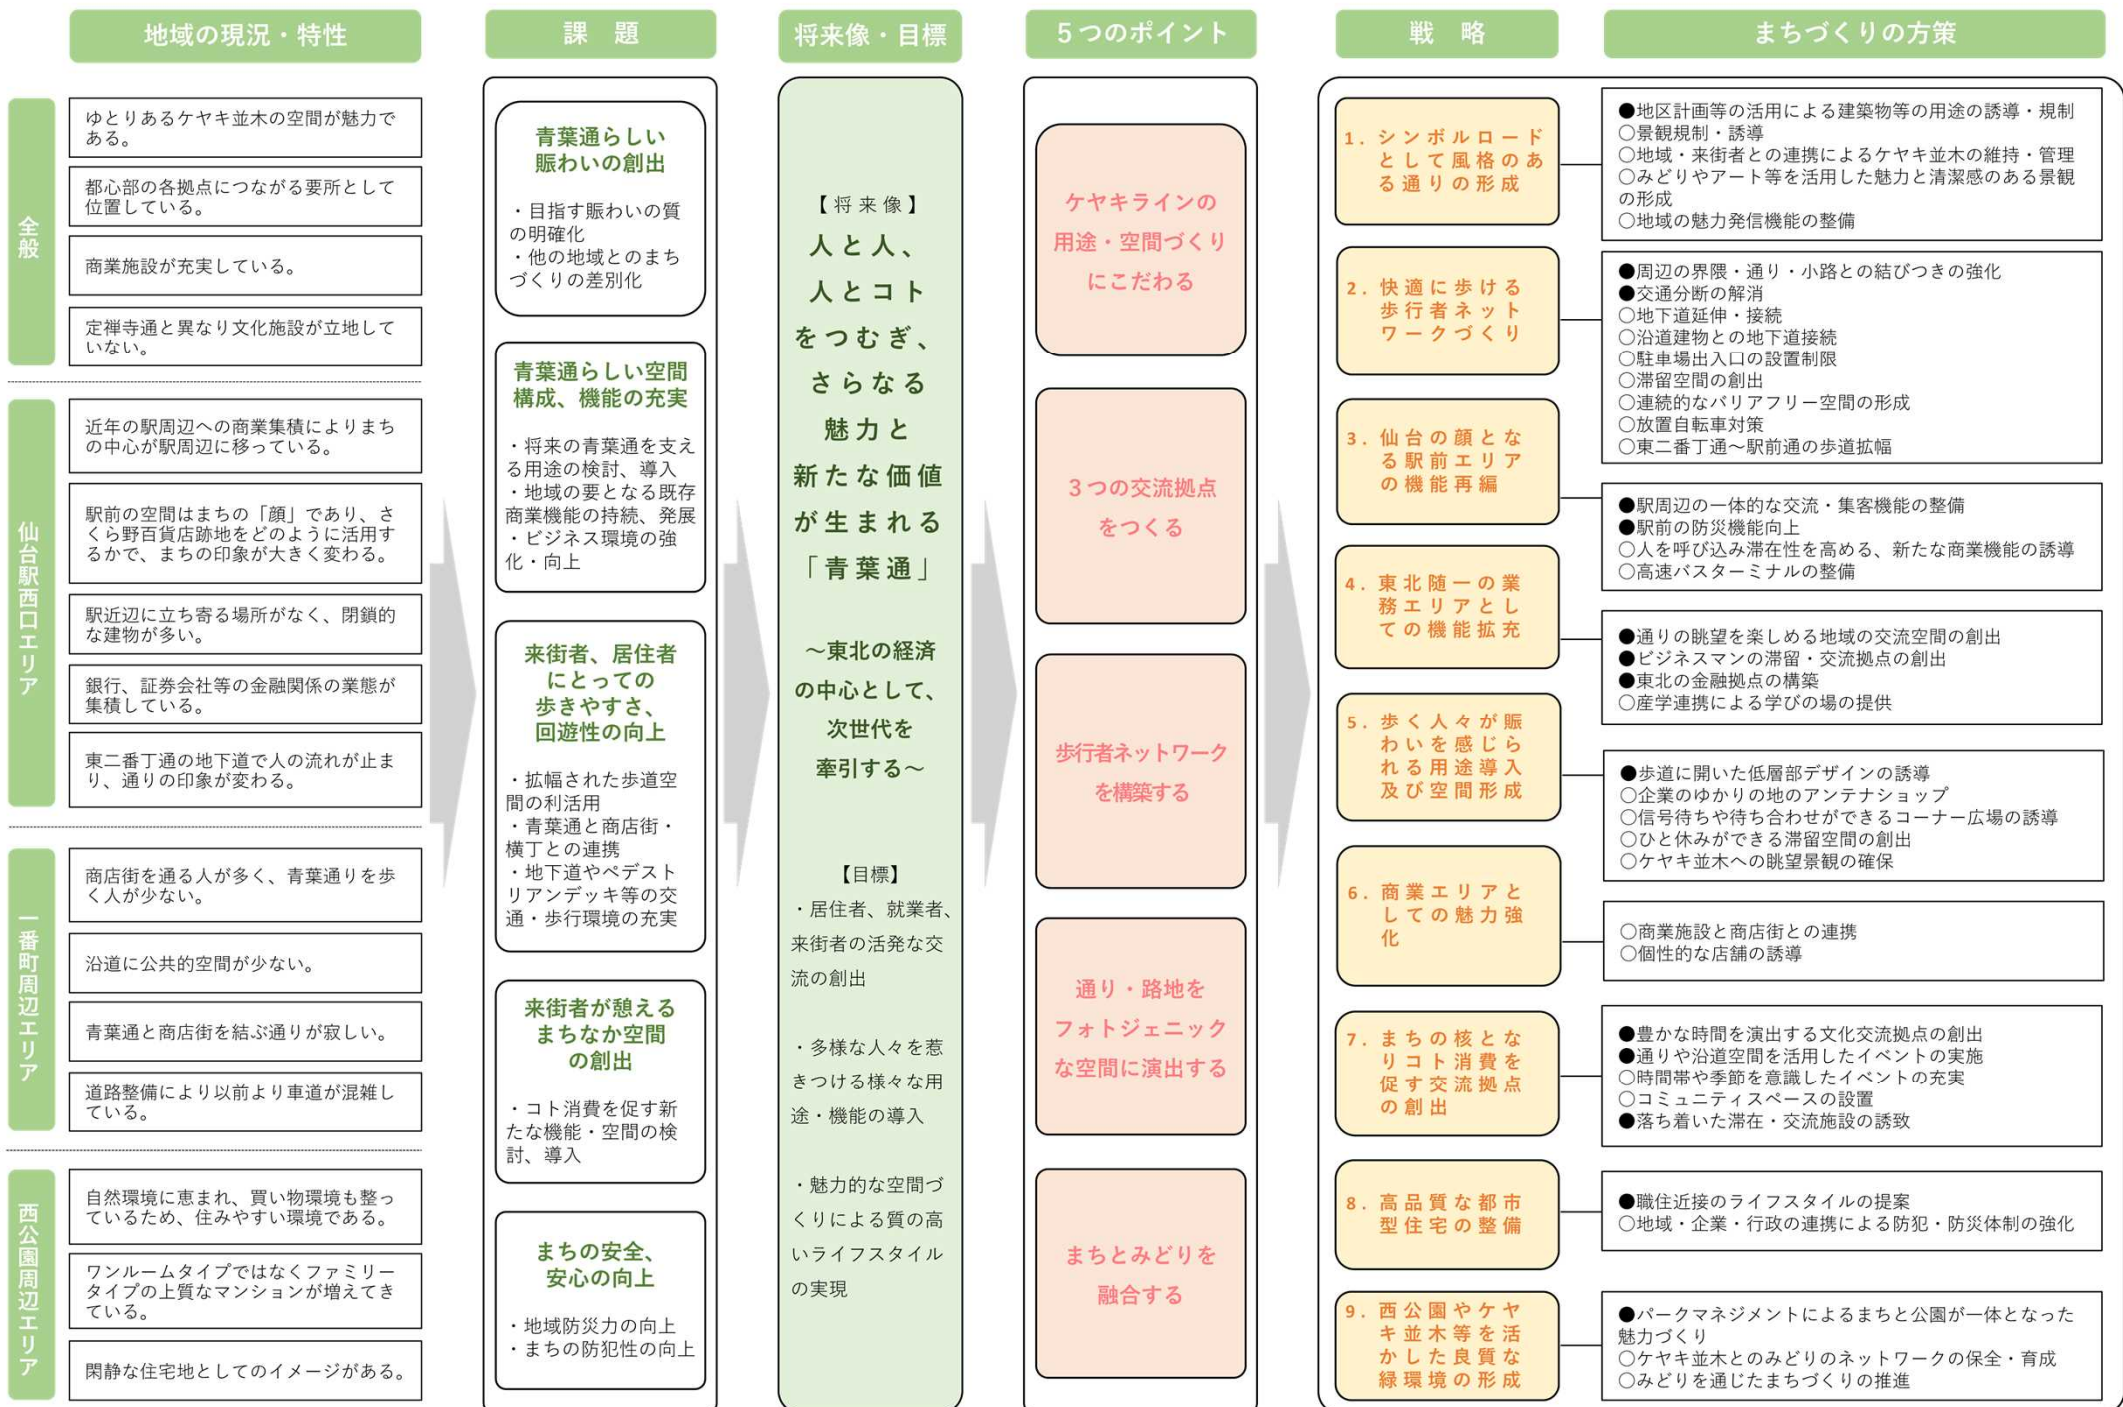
地域の現況・特性

全般

ゆとりあるケヤキ並木の空間が魅力である。

都心部の各拠点につながる要所として位置している。

商業施設が充実している。

定禅寺通と異なり文化施設が立地していない。

仙台駅西口エリア

近年の駅周辺への商業集積によりまちの中心が駅周辺に移っている。

駅前の空間はまちの「顔」であり、さくら野百貨店跡地をどのように活用するかで、まちの印象が大きく変わる。

駅近辺に立ち寄る場所がなく、閉鎖的な建物が多い。

銀行、証券会社等の金融関係の業態が集積している。

東二番丁通の地下道で人の流れが止まり、通りの印象が変わる。

一番町周辺エリア

商店街を通る人が多く、青葉通りを歩く人が少ない。

沿道に公共的空間が少ない。

青葉通と商店街を結ぶ通りが寂しい。

道路整備により以前より車道が混雑している。

西公園周辺エリア

自然環境に恵まれ、買い物環境も整っているため、住みやすい環境である。

ワンルームタイプではなくファミリータイプの上質なマンションが増えてきている。

閑静な住宅地としてのイメージがある。

課　題

青葉通らしい賑わいの創出

・目指す賑わいの質の明確化
・他の地域とのまちづくりの差別化

青葉通らしい空間構成、機能の充実

・将来の青葉通を支える用途の検討、導入
・地域の要となる既存商業機能の持続、発展
・ビジネス環境の強化・向上

来街者、居住者にとっての歩きやすさ、回遊性の向上

・拡幅された歩道空間の利活用
・青葉通と商店街・横丁との連携
・地下道やペデストリアンデッキ等の交通・歩行環境の充実

来街者が憩えるまちなか空間の創出

・コト消費を促す新たな機能・空間の検討、導入

まちの安全、安心の向上

・地域防災力の向上
・まちの防犯性の向上

将来像・目標

【将来像】
人と人、人とコトをつむぎ、さらなる魅力と新たな価値が生まれる「青葉通」

～東北の経済の中心として、次世代を牽引する～

【目標】
・居住者、就業者、来街者の活発な交流の創出

・多様な人々を惹きつける様々な用途・機能の導入

・魅力的な空間づくりによる質の高いライフスタイルの実現

５つのポイント

ケヤキラインの用途・空間づくりにこだわる

３つの交流拠点をつくる

歩行者ネットワークを構築する

通り・路地をフォトジェニックな空間に演出する

まちとみどりを融合する

戦　略

1．シンボルロードとして風格のある通りの形成

2．快適に歩ける歩行者ネットワークづくり

3．仙台の顔となる駅前エリアの機能再編

4．東北随一の業務エリアとしての機能拡充

5．歩く人々が賑わいを感じられる用途導入及び空間形成

6．商業エリアとしての魅力強化

7．まちの核となりコト消費を促す交流拠点の創出

8．高品質な都市型住宅の整備

9．西公園やケヤキ並木等を活かした良質な緑環境の形成

まちづくりの方策

●地区計画等の活用による建築物等の用途の誘導・規制
○景観規制・誘導
○地域・来街者との連携によるケヤキ並木の維持・管理
○みどりやアート等を活用した魅力と清潔感のある景観の形成
○地域の魅力発信機能の整備

●周辺の界隈・通り・小路との結びつきの強化
●交通分断の解消
○地下道延伸・接続
○沿道建物との地下道接続
○駐車場出入口の設置制限
○滞留空間の創出
○連続的なバリアフリー空間の形成
○放置自転車対策
○東二番丁通～駅前通の歩道拡幅

●駅周辺の一体的な交流・集客機能の整備
●駅前の防災機能向上
○人を呼び込み滞在性を高める、新たな商業機能の誘導
○高速バスターミナルの整備

●通りの眺望を楽しめる地域の交流空間の創出
●ビジネスマンの滞留・交流拠点の創出
●東北の金融拠点の構築
○産学連携による学びの場の提供

●歩道に開いた低層部デザインの誘導
○企業のゆかりの地のアンテナショップ
○信号待ちや待ち合わせができるコーナー広場の誘導
○ひと休みができる滞留空間の創出
○ケヤキ並木への眺望景観の確保

○商業施設と商店街との連携
○個性的な店舗の誘導

●豊かな時間を演出する文化交流拠点の創出
●通りや沿道空間を活用したイベントの実施
○時間帯や季節を意識したイベントの充実
○コミュニティスペースの設置
●落ち着いた滞在・交流施設の誘致

●職住近接のライフスタイルの提案
○地域・企業・行政の連携による防犯・防災体制の強化

●パークマネジメントによるまちと公園が一体となった魅力づくり
○ケヤキ並木とのみどりのネットワークの保全・育成
○みどりを通じたまちづくりの推進